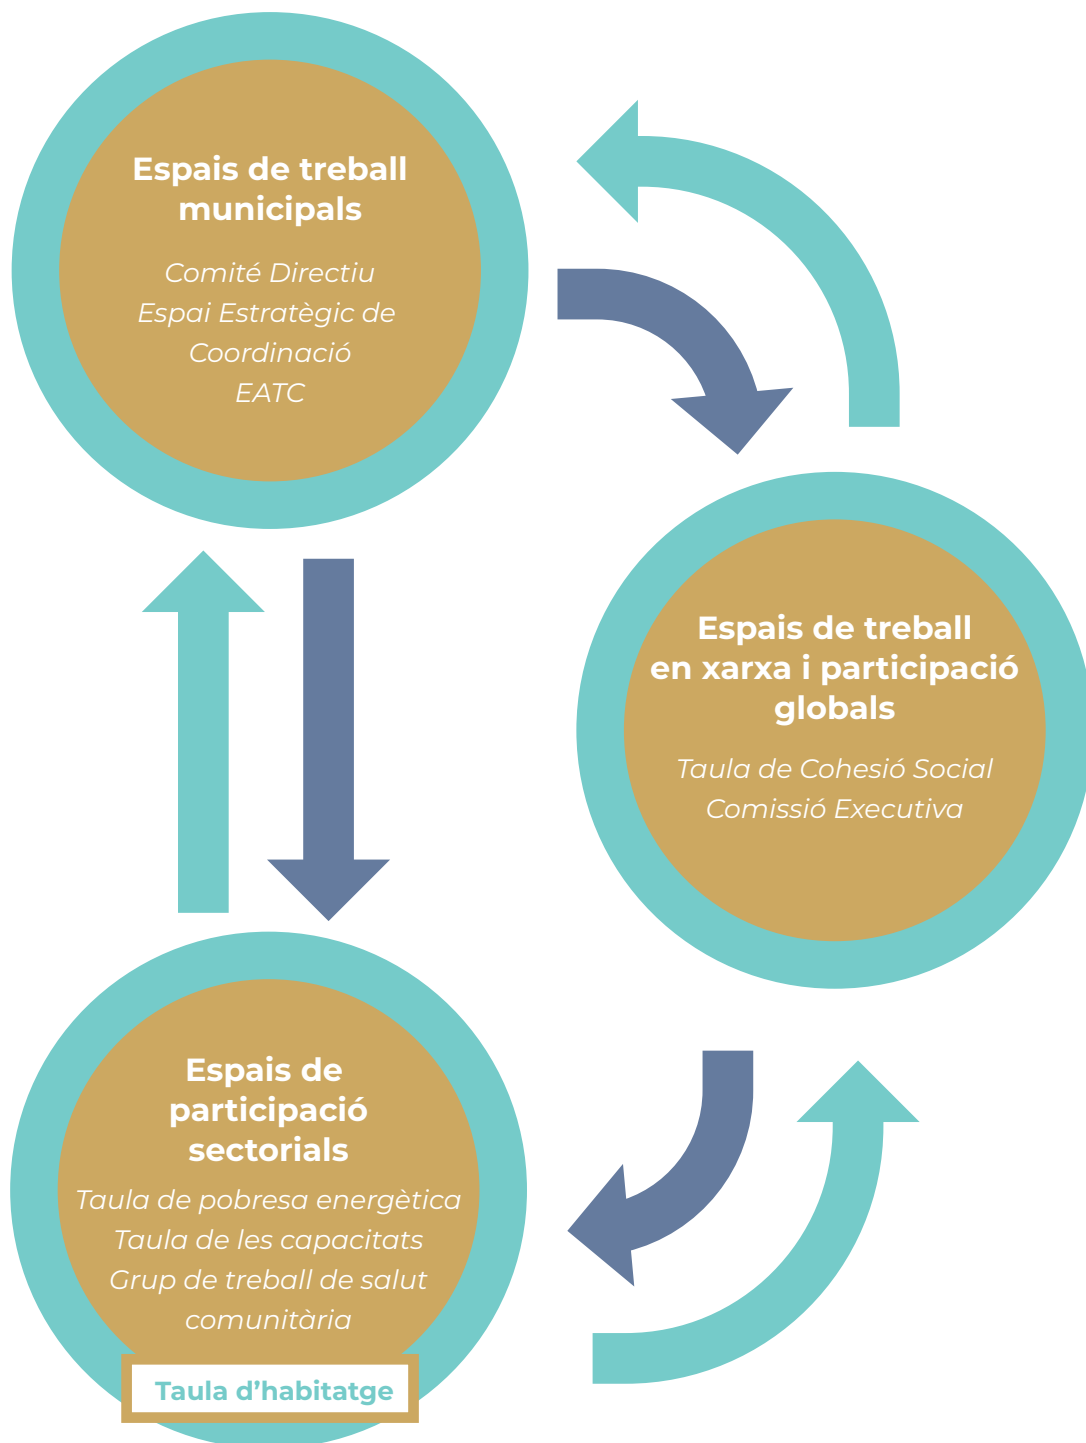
Espais de treball municipals

Comité Directiu
Espai Estratègic de Coordinació
EATC

Espais de treball en xarxa i participació globals

Taula de Cohesió Social
Comissió Executiva

Espais de participació sectorials

Taula de pobresa energètica
Taula de les capacitats
Grup de treball de salut comunitària

Taula d'habitatge